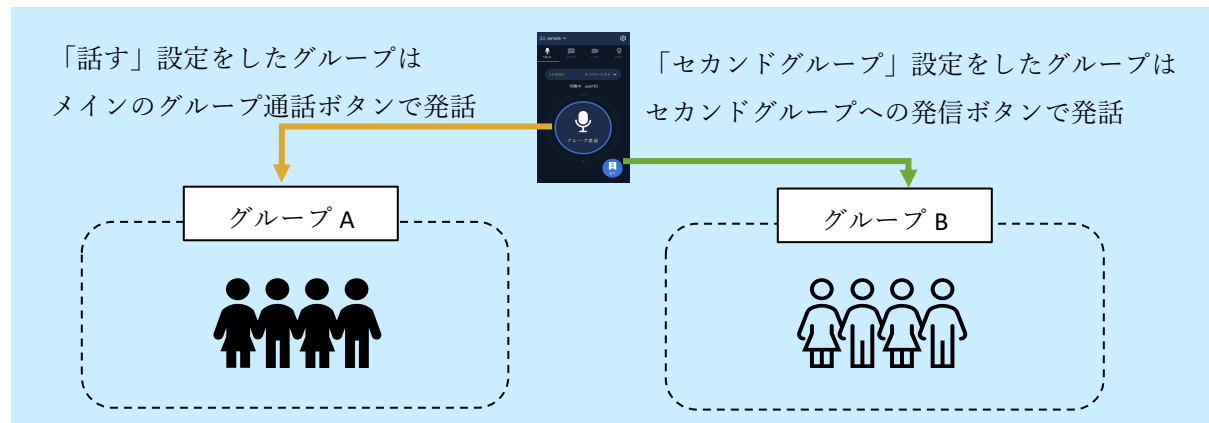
「話す」設定をしたグループは
メインのグループ通話ボタンで発話

「セカンドグループ」設定をしたグループは
セカンドグループへの発信ボタンで発話

sample

メンバーリスト

user10

グループ通話

グループ A

グループ B